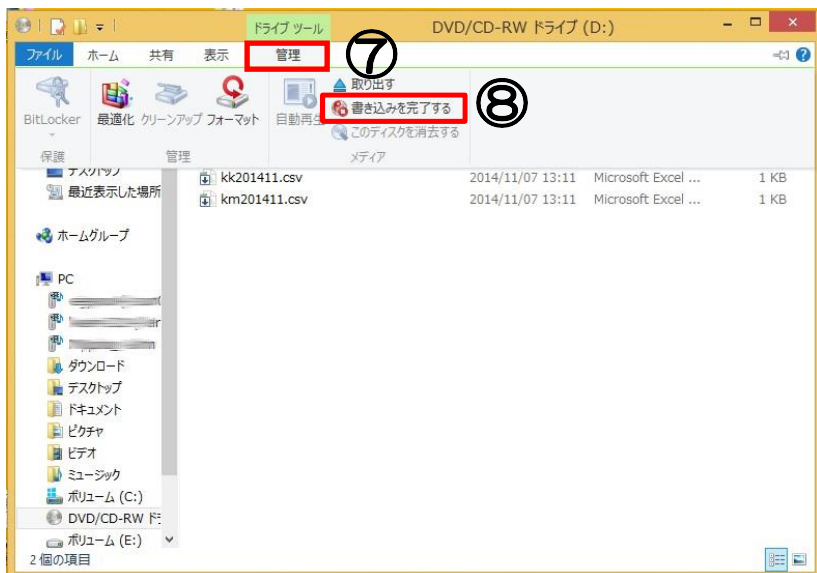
ドライブ ツール
DVD/CD-RW ドライブ (D:)

ファイル ホーム 共有 表示 管理 ⑦

BitLocker 最適化 クリーンアップ フォーマット 自動再生 取り出す 書き込みを完了する ⑧ このディスクを消去する

保護 管理 メディア

デスクトップ
最近表示した場所

ホームグループ

PC
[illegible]
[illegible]
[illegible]
ダウンロード
デスクトップ
ドキュメント
ピクチャ
ビデオ
ミュージック
ボリューム (C:)
DVD/CD-RW ド
ボリューム (E:)

| | | | |
|---|---|---|---|
| kk201411.csv | 2014/11/07 13:11 | Microsoft Excel ... | 1 KB |
| km201411.csv | 2014/11/07 13:11 | Microsoft Excel ... | 1 KB |

2 個の項目